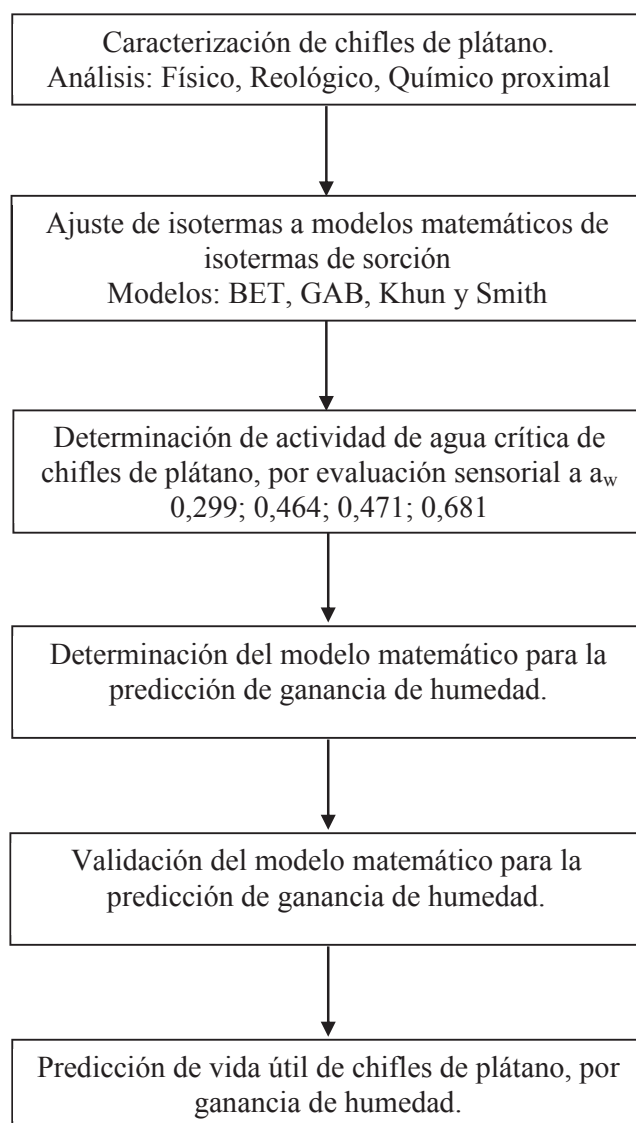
Caracterización de chifles de plátano.
Análisis: Físico, Reológico, Químico proximal

Ajuste de isotermas a modelos matemáticos de isotermas de sorción
Modelos: BET, GAB, Khun y Smith

Determinación de actividad de agua crítica de chifles de plátano, por evaluación sensorial a $a_w$ 0,299; 0,464; 0,471; 0,681

Determinación del modelo matemático para la predicción de ganancia de humedad.

Validación del modelo matemático para la predicción de ganancia de humedad.

Predicción de vida útil de chifles de plátano, por ganancia de humedad.